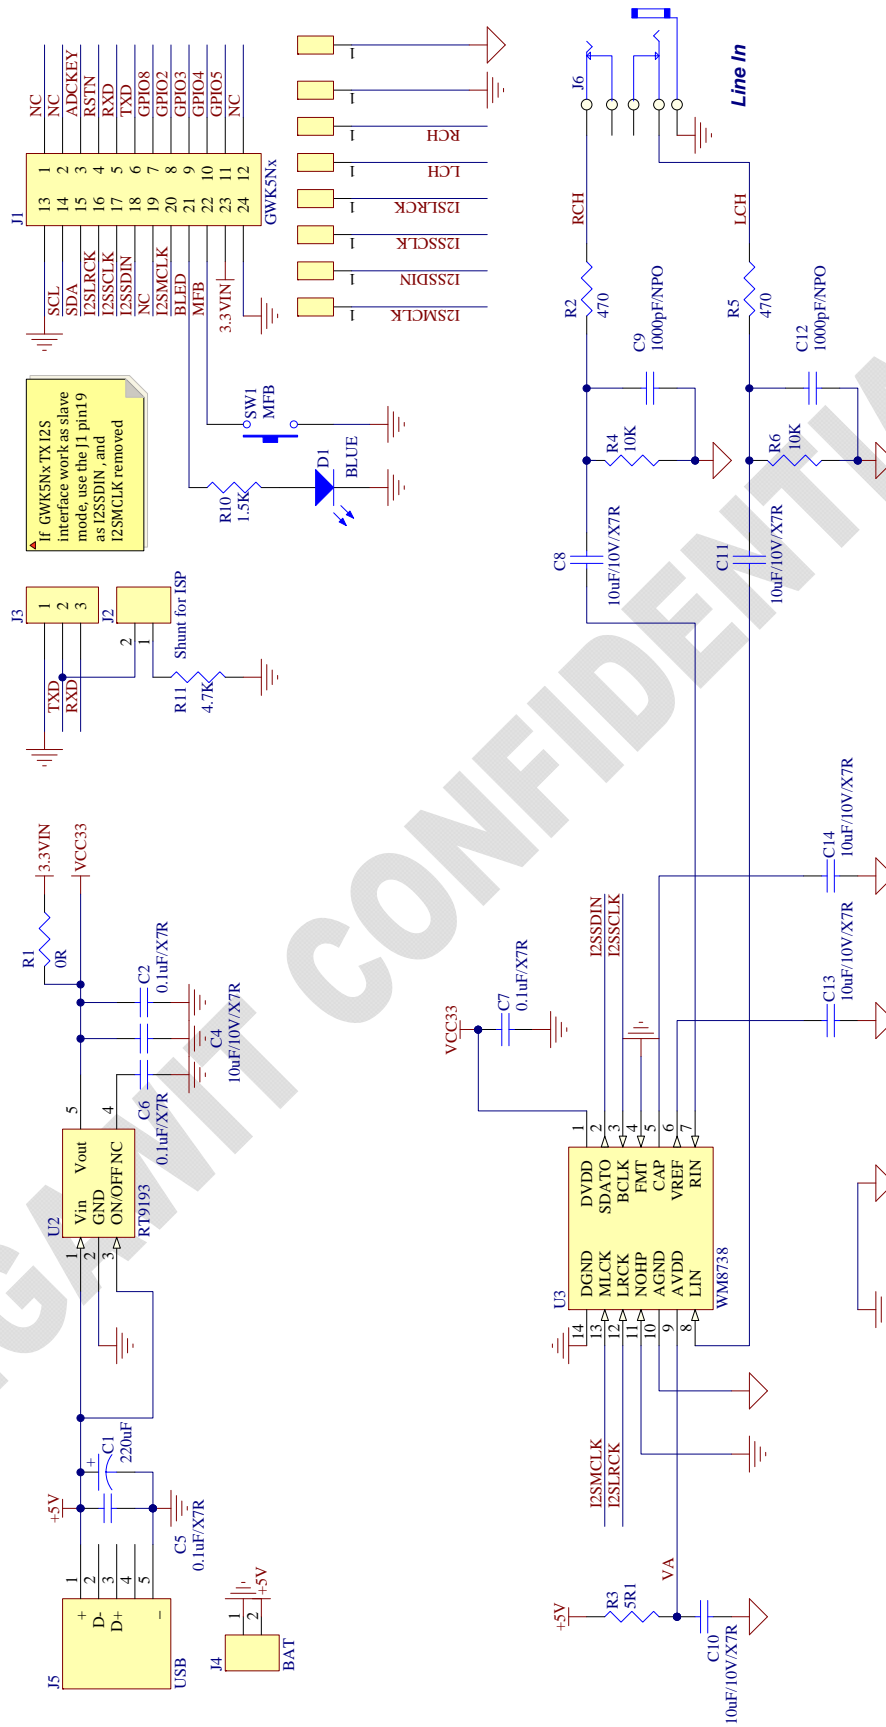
J1
GWK5Nx
13 SCL
14 SDA
15 I2SLRCK
16 I2SSCLK
17 I2SSDIN
18 NC
19 I2SMCLK
20 BLED
21 MFB
22
23 3.3VIN
24
1 NC
2 NC
3 ADCKEY
4 RSTN
5 RXD
6 TXD
7 GPIO8
8 GPIO2
9 GPIO3
10 GPIO4
11 GPIO5
12 NC

1 RCH
1 LCH
1 I2SLRCK
1 I2SSCLK
1 I2SSDIN
1 I2SMCLK
1
1

If GWK5Nx TX I2S interface work as slave mode, use the J1 pin19 as I2SSDIN , and I2SMCLK removed

SW1
MFB
D1
BLUE
R10
1.5K

J3
1 2 3
TXD
RXD
J2
2 1
Shunt for ISP
R11
4.7K

J6
Line In
RCH
LCH
R2
470
R5
470
C9
1000pF/NPO
C12
1000pF/NPO
R4
10K
R6
10K
C8
10uF/10V/X7R
C11
10uF/10V/X7R

R1
0R
3.3VIN
VCC33
C2
0.1uF/X7R
C4
10uF/10V/X7R
C6
0.1uF/X7R
U2
RT9193
Vin
GND
ON/OFF
Vout
NC
1 2 3 4 5

C1
220uF
C5
0.1uF/X7R
+5V
J5
USB
+
D-
D+
-
1 2 3 4 5
J4
BAT
1 2
+5V

VCC33
C7
0.1uF/X7R
I2SSDIN
I2SSCLK
C14
10uF/10V/X7R
C13
10uF/10V/X7R
U3
WM8738
1 DVDD
2 SDATO
3 BCLK
4 FMT
5 CAP
6 VREF
7 RIN
14 DGND
13 MLCK
12 LRCK
11 NOHP
10 AGND
9 AVDD
8 LIN
I2SMCLK
I2SLRCK
VA
+5V
R3
5R1
C10
10uF/10V/X7R

GAMIT CONFIDENTIAL